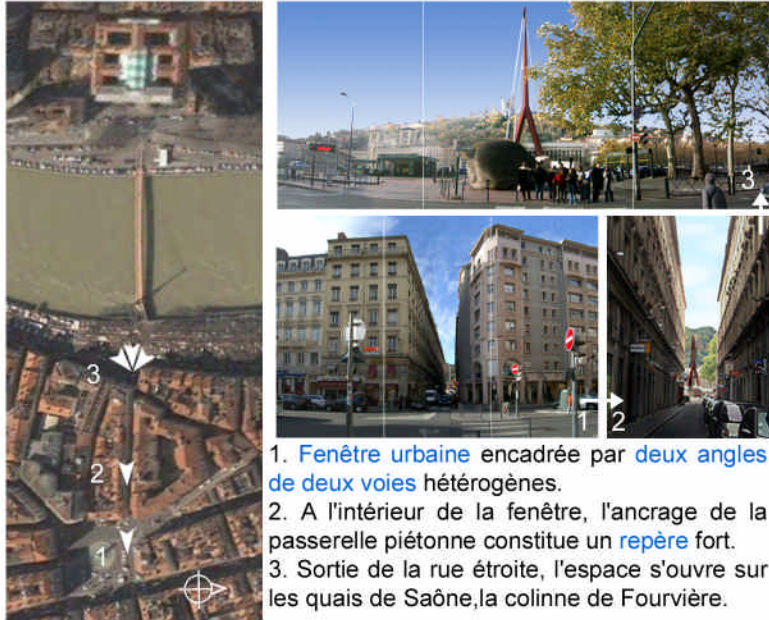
3

2

1

3

1

2

1. Fenêtre urbaine encadrée par deux angles de deux voies hétérogènes.
2. A l'intérieur de la fenêtre, l'ancrage de la passerelle piétonne constitue un repère fort.
3. Sortie de la rue étroite, l'espace s'ouvre sur les quais de Saône,la colinne de Fourvière.